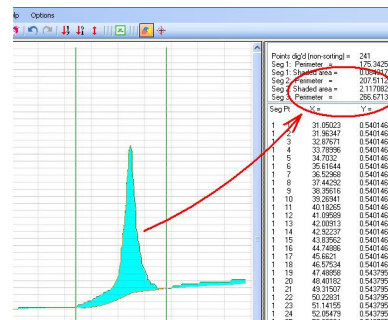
lp Options

Points dig'd [non-sorting] = 241
Seg 1: Perimeter = 175.3425
Seg 1: Shaded area = 0.084174
Seg 2: Perimeter = 207.5112
Seg 2: Shaded area = 2.117082
Seg 3: Perimeter = 266.6773

| Seg | Pt | X = | Y = |
|---|---|---|---|
| 1 | 1 | 31.05023 | 0.540146 |
| 1 | 2 | 31.96347 | 0.540146 |
| 1 | 3 | 32.87671 | 0.540146 |
| 1 | 4 | 33.78996 | 0.540146 |
| 1 | 5 | 34.7032 | 0.540146 |
| 1 | 6 | 35.61644 | 0.540146 |
| 1 | 7 | 36.52968 | 0.540146 |
| 1 | 8 | 37.44292 | 0.540146 |
| 1 | 9 | 38.35616 | 0.540146 |
| 1 | 10 | 39.26941 | 0.540146 |
| 1 | 11 | 40.18265 | 0.540146 |
| 1 | 12 | 41.09589 | 0.540146 |
| 1 | 13 | 42.00913 | 0.540146 |
| 1 | 14 | 42.92237 | 0.540146 |
| 1 | 15 | 43.83562 | 0.540146 |
| 1 | 16 | 44.74886 | 0.540146 |
| 1 | 17 | 45.6621 | 0.540146 |
| 1 | 18 | 46.57534 | 0.540146 |
| 1 | 19 | 47.48858 | 0.543795 |
| 1 | 20 | 48.40182 | 0.543795 |
| 1 | 21 | 49.31507 | 0.543795 |
| 1 | 22 | 50.22831 | 0.543795 |
| 1 | 23 | 51.14155 | 0.543795 |
| 1 | 24 | 52.05479 | 0.543795 |